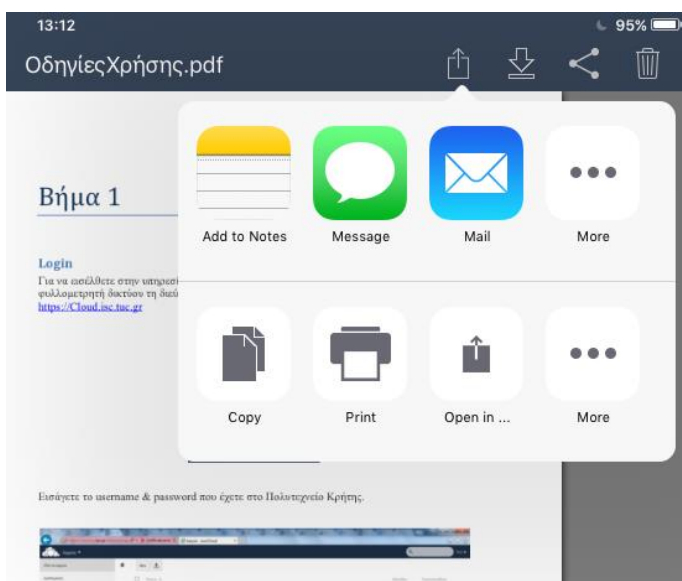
13:12

95%

ΟδηγίεςΧρήσης.pdf

Βήμα 1

Login

Για να εισέλθετε στην υπηρεσί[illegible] φυλλομετρητή δικτύου τη διεύ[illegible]

https://Cloud.isc.tuc.gr

Add to Notes

Message

Mail

More

Copy

Print

Open in ...

More

Εισάγετε το username & password που έχετε στο Πολυτεχνείο Κρήτης.